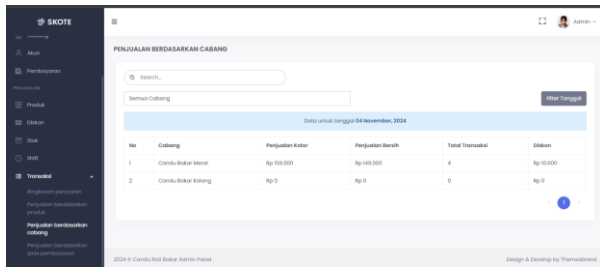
SKOTE

Admin

Akun

Pembayaran

PENJUALAN

Produk

Diskon

Stok

Shift

Transaksi

Ringkasan penjualan

Penjualan berdasarkan produk

Penjualan berdasarkan cabang

Penjualan berdasarkan jenis pembayaran

PENJUALAN BERDASARKAN CABANG

Search...

Semua Cabang

Filter Tanggal

Data untuk tanggal 04 November, 2024

| No | Cabang | Penjualan Kotor | Penjualan Bersih | Total Transaksi | Diskon |
|---|---|---|---|---|---|
| 1 | Condu Bakar Merak | Rp 159.000 | Rp 149.000 | 4 | Rp 10.000 |
| 2 | Condu Bakar Kalang | Rp 0 | Rp 0 | 0 | Rp 0 |

1

2024 © Condu Roti Bakar Admin Panel.

Design & Develop by Themesbrand